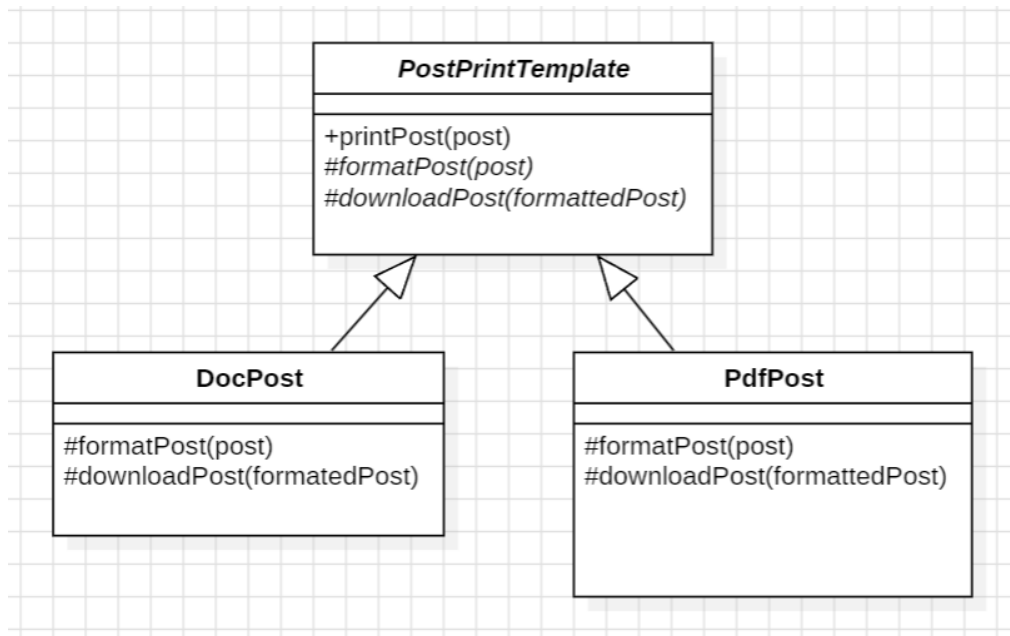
*PostPrintTemplate*

+printPost(post)
*#formatPost(post)*
*#downloadPost(formattedPost)*

**DocPost**

#formatPost(post)
#downloadPost(formatedPost)

**PdfPost**

#formatPost(post)
#downloadPost(formattedPost)